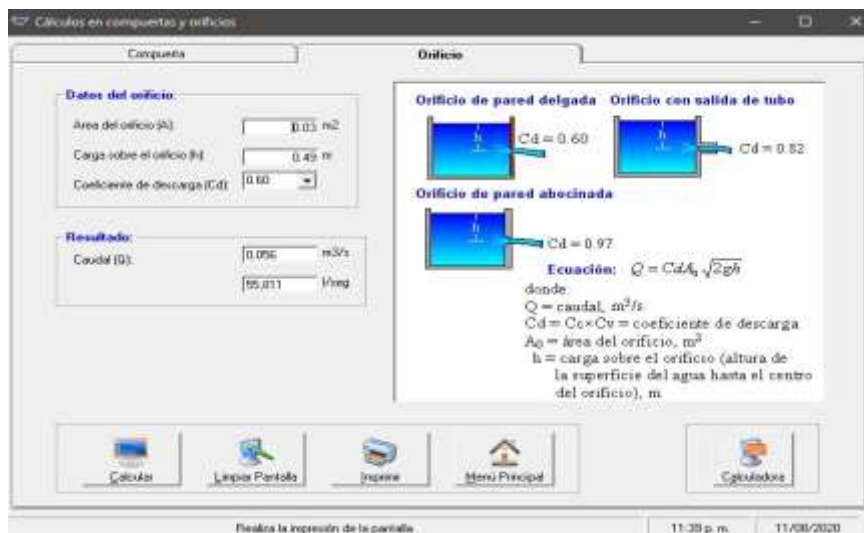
Cálculos en compuertas y orificios

Compuerta
Orificio

Datos del orificio:
Area del orificio (A): 0.03 m2
Carga sobre el orificio (h): 0.49 m
Coeficiente de descarga (Cd): 0.60

Resultado:
Caudal (Q): 0.056 m3/s
55,011 l/seg

Orificio de pared delgada
h
Cd = 0.60
Orificio con salida de tubo
h
Cd = 0.82
Orificio de pared abocinada
h
Cd = 0.97
Ecuación: $Q = CdA_0\sqrt{2gh}$
donde
Q = caudal, $m^3/s$
Cd = Cc×Cv = coeficiente de descarga
A0 = área del orificio, $m^2$
h = carga sobre el orificio (altura de la superficie del agua hasta el centro del orificio), m

Calcular
Limpiar Pantalla
Imprimir
Menú Principal
Calculadora

Realiza la impresión de la pantalla
11:39 p. m.
11/08/2020